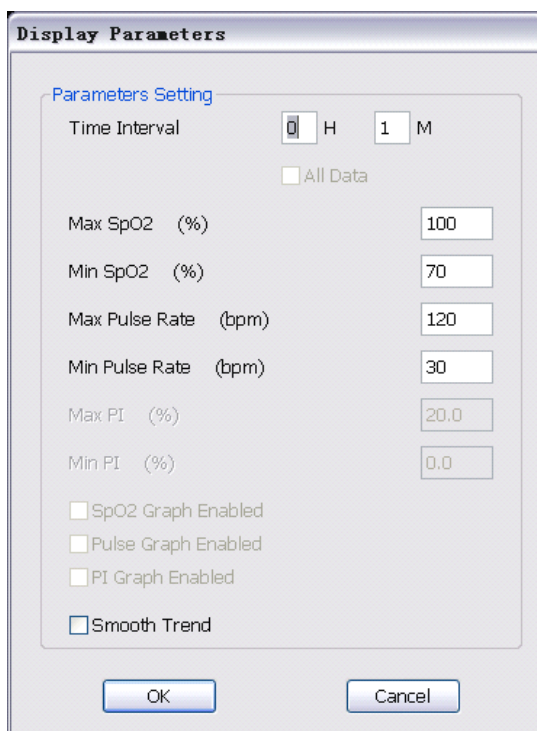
Display Parameters

Parameters Setting

Time Interval 0 H 1 M

All Data

Max SpO2 (%) 100

Min SpO2 (%) 70

Max Pulse Rate (bpm) 120

Min Pulse Rate (bpm) 30

Max PI (%) 20.0

Min PI (%) 0.0

SpO2 Graph Enabled

Pulse Graph Enabled

PI Graph Enabled

Smooth Trend

OK

Cancel